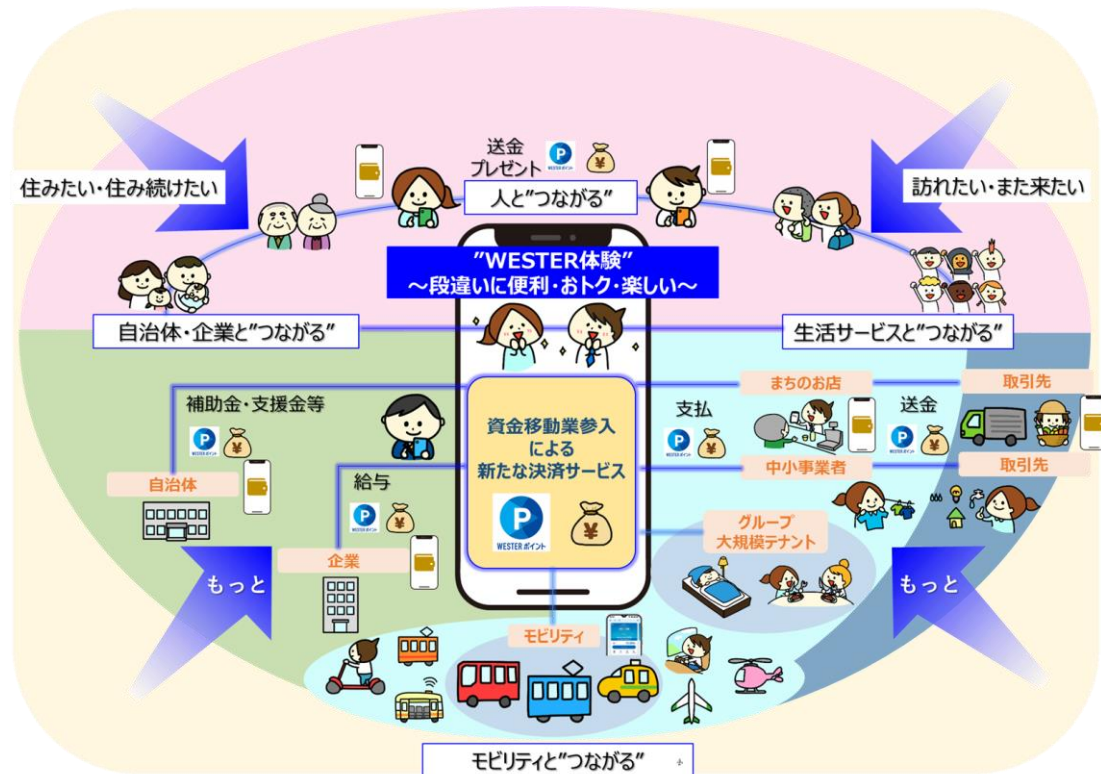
住みたい・住み続けたい

送金
プレゼント

人と"つながる"

訪れたい・また来たい

"WESTER体験"
～段違いに便利・おトク・楽しい～

自治体・企業と"つながる"

生活サービスと"つながる"

補助金・支援金等

WESTERポイント

自治体

資金移動業参入
による
新たな決済サービス

WESTERポイント

支払

まちのお店

送金

取引先

中小事業者

取引先

給与

企業

グループ
大規模テナント

もっと

もっと

モビリティ

モビリティと"つながる"